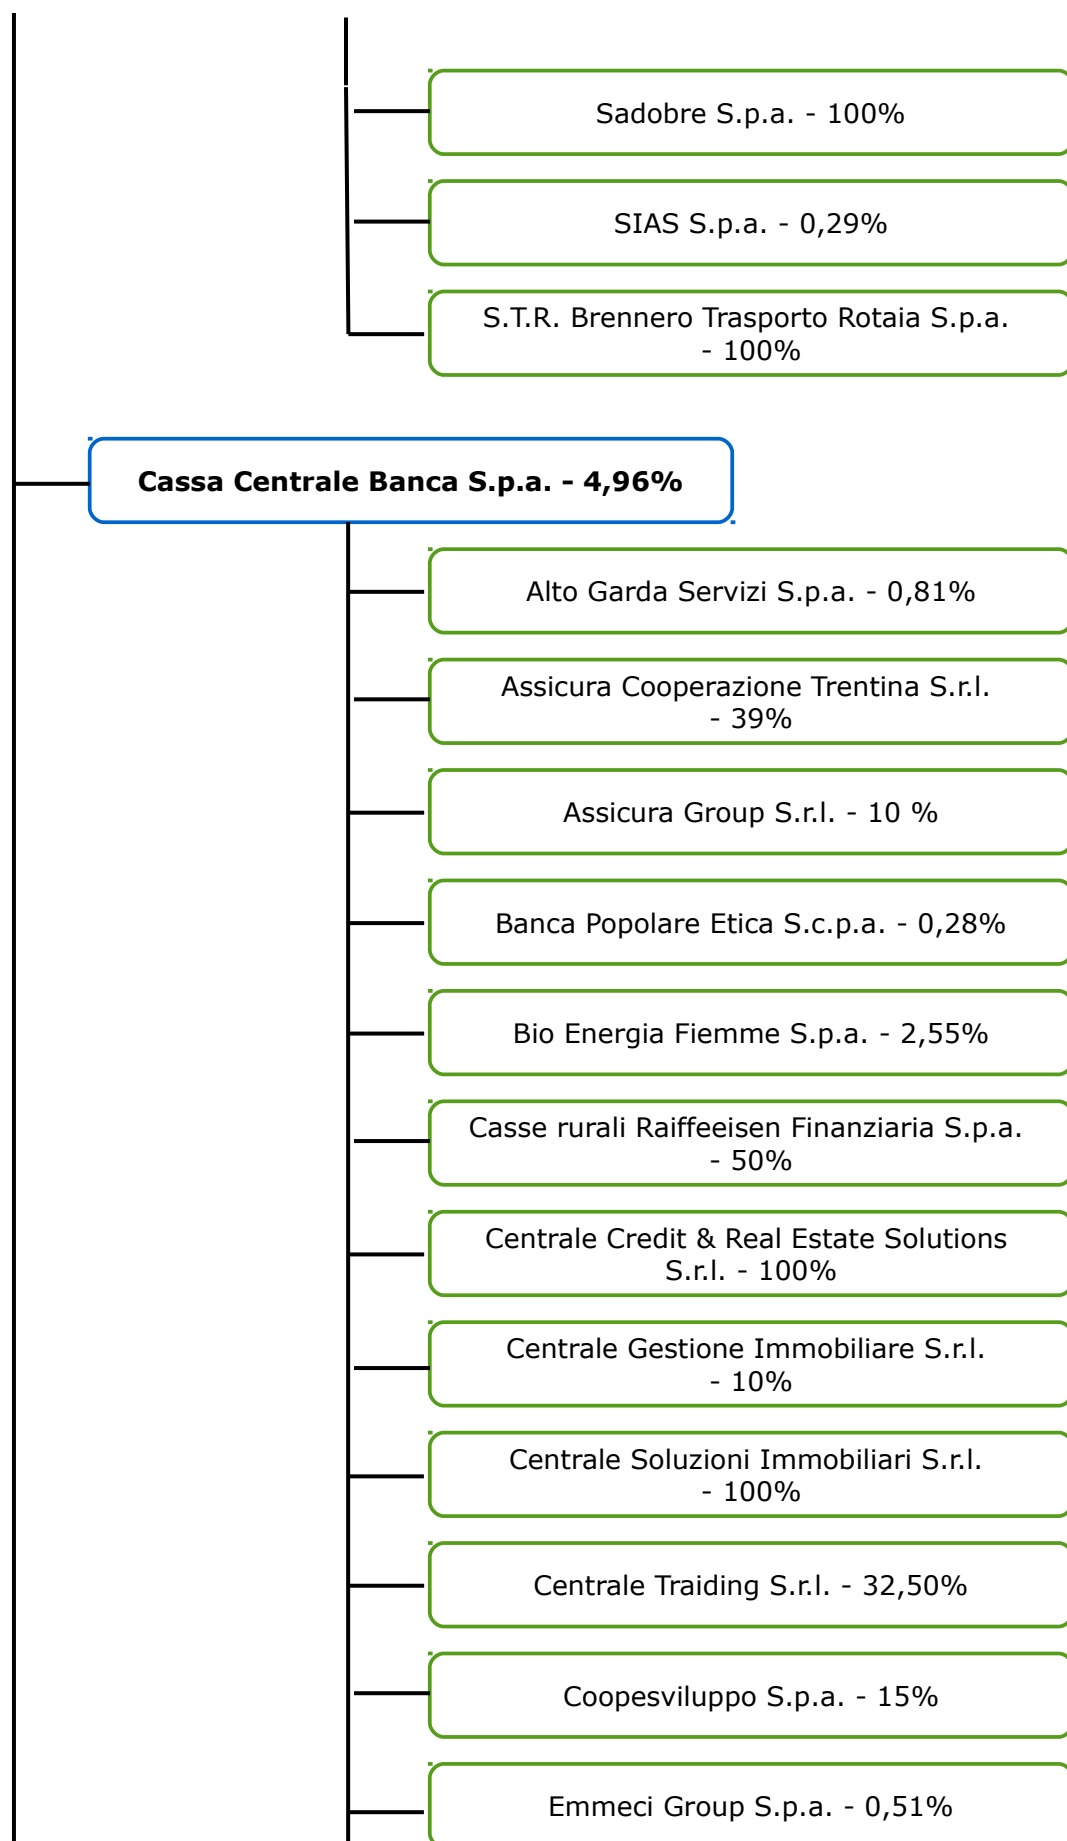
Sadobre S.p.a. - 100%

SIAS S.p.a. - 0,29%

S.T.R. Brennero Trasporto Rotaia S.p.a. - 100%

**Cassa Centrale Banca S.p.a. - 4,96%**

Alto Garda Servizi S.p.a. - 0,81%

Assicura Cooperazione Trentina S.r.l. - 39%

Assicura Group S.r.l. - 10 %

Banca Popolare Etica S.c.p.a. - 0,28%

Bio Energia Fiemme S.p.a. - 2,55%

Casse rurali Raiffeeisen Finanziaria S.p.a. - 50%

Centrale Credit & Real Estate Solutions S.r.l. - 100%

Centrale Gestione Immobiliare S.r.l. - 10%

Centrale Soluzioni Immobiliari S.r.l. - 100%

Centrale Traiding S.r.l. - 32,50%

Coopesviluppo S.p.a. - 15%

Emmeci Group S.p.a. - 0,51%